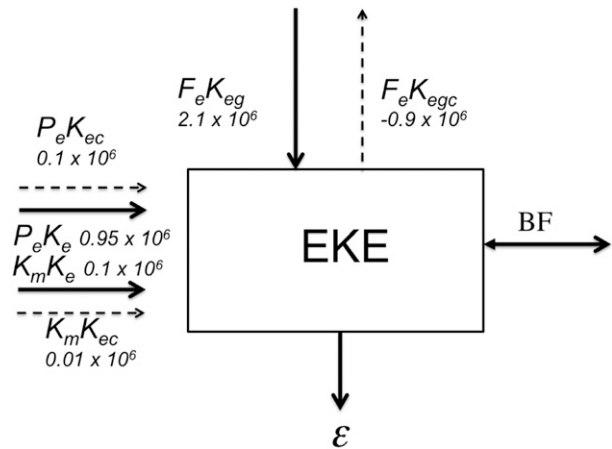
$F_eK_{eg}$
$2.1 \times 10^6$

$F_eK_{egc}$
$-0.9 \times 10^6$

$P_eK_{ec}$
$0.1 \times 10^6$

$P_eK_e$ $0.95 \times 10^6$

$K_mK_e$ $0.1 \times 10^6$

$K_mK_{ec}$
$0.01 \times 10^6$

EKE

BF

$\varepsilon$